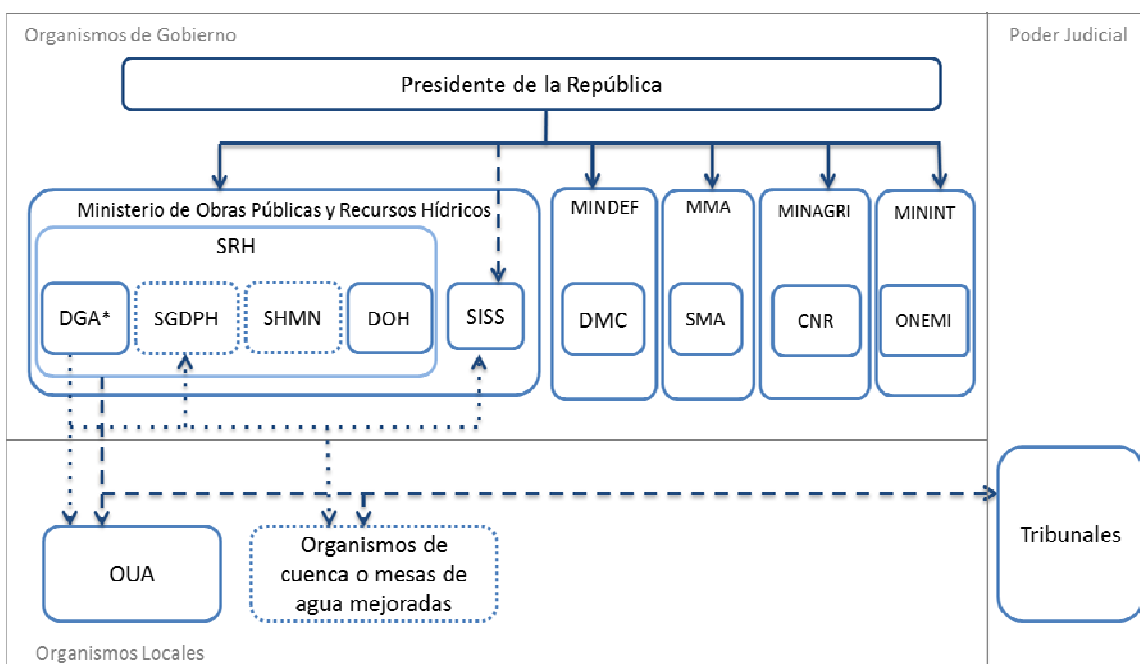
Organismos de Gobierno

Poder Judicial

Presidente de la República

Ministerio de Obras Públicas y Recursos Hídricos

SRH

DGA*

SGDPH

SHMN

DOH

SISS

MINDEF

DMC

MMA

SMA

MINAGRI

CNR

MININT

ONEMI

OUA

Organismos de cuenca o mesas de agua mejoradas

Tribunales

Organismos Locales